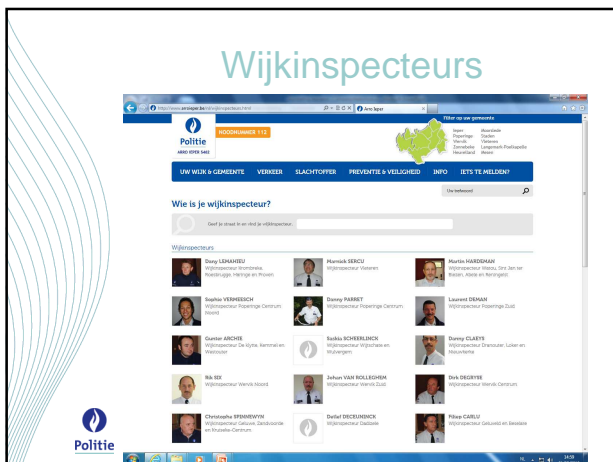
Wijkinspecteurs

https://www.arnoieper.be/nl/wijkinspecteurs.html

Arro Ieper

Politie
ARRO IEPER 5462

NOODNUMMER 112

Filter op uw gemeente

Ieper
Poperinge
Wervik
Zonnebeke
Heuvelland

Mesen
Vleteren
Langemark-Poelkapelle
Mesen

UW WIJK & GEMEENTE
VERKEER
SLACHTOFFER
PREVENTIE & VEILIGHEID
INFO
IETS TE MELDEN?

Uw trefwoord

Wie is je wijkinspecteur?

Geef je straat in en vind je wijkinspecteur...

Wijkinspecteurs

Dany LEMAHIEU
Wijkinspecteur Vlamertinge, Reninge, Boezinge, Woesten en Proven

Marnick SERCU
Wijkinspecteur Vleteren

Martin HARDEMAN
Wijkinspecteur Westouter, Sint Jan ter Biezen, Abele en Reningelst

Sophie VERMEESCH
Wijkinspecteur Poperinge Centrum Noord

Danny PARRET
Wijkinspecteur Poperinge Centrum

Laurent DEMAN
Wijkinspecteur Poperinge Zuid

Gunter ARCHIE
Wijkinspecteur De Klijte, Kemmel en Westouter

Saskia SCHEERLINCK
Wijkinspecteur Wijtschate en Wulvergem

Danny CLAEYS
Wijkinspecteur Dranouter, Loker en Nieuwkerke

Rik SIX
Wijkinspecteur Wervik Noord

Johan VAN ROLLEGHEM
Wijkinspecteur Wervik Zuid

Dirk DEGRYSE
Wijkinspecteur Wervik Centrum

Christophe SPINNEWYN
Wijkinspecteur Geluwe, Zandvoorde en Brussels Centrum

Detlef DECEUNINCK
Wijkinspecteur Dadizele

Filiep CARLU
Wijkinspecteur Geluveld en Beselare

Politie

14:39